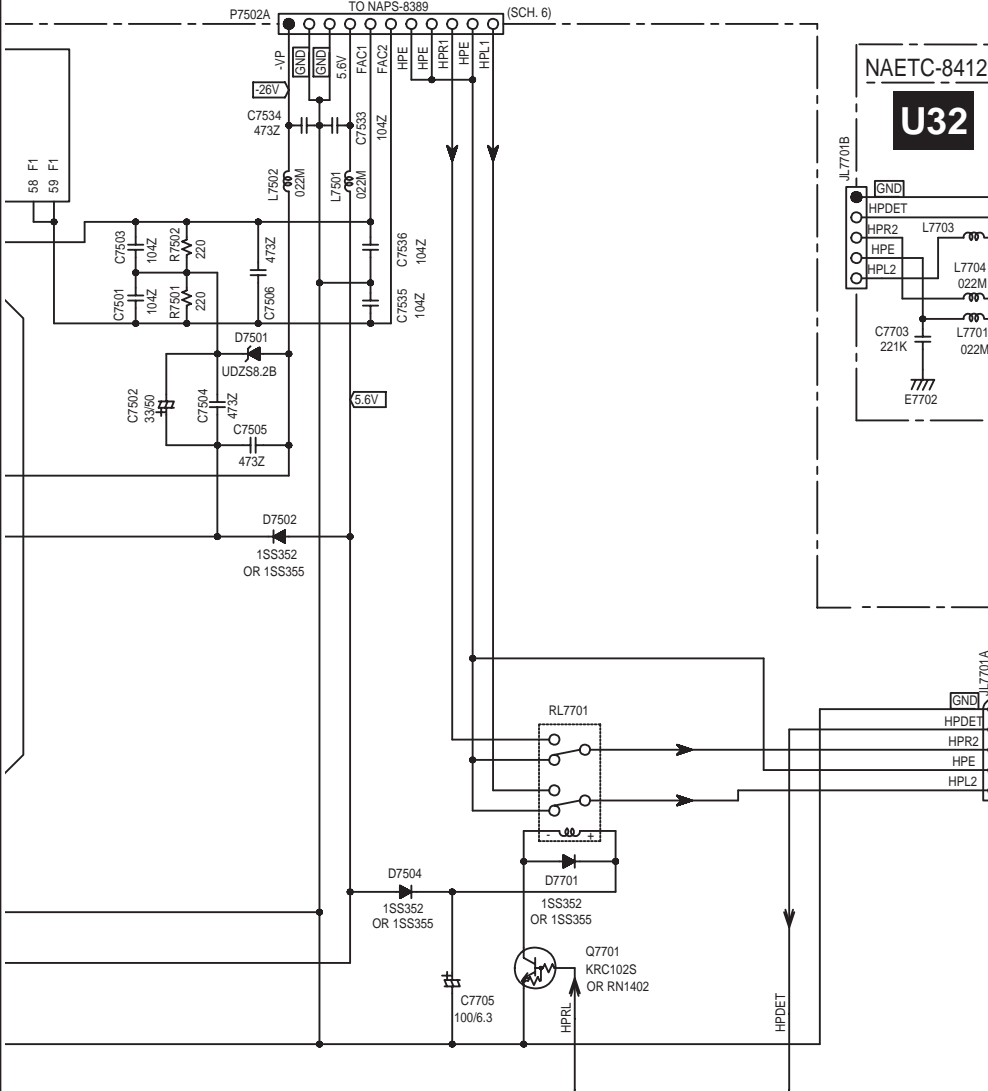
P7502A
TO NAPS-8389
(SCH. 6)
-VP
GND
GND
5.6V
FAC1
FAC2
HPE
HPE
HPR1
HPE
HPL1
-26V
C7534
473Z
C7533
104Z
L7502
022M
L7501
022M
58 F1
59 F1
C7503
104Z
R7502
220
473Z
C7536
104Z
C7501
104Z
R7501
220
C7506
C7535
104Z
D7501
UDZS8.2B
C7502
33/50
C7504
473Z
C7505
473Z
5.6V
D7502
1SS352
OR 1SS355
NAETC-8412
U32
JL7701B
GND
HPDET
HPR2
L7703
HPE
HPL2
L7704
022M
C7703
221K
L7701
022M
E7702
JL7701A
GND
HPDET
HPR2
HPE
HPL2
RL7701
-
+
D7504
1SS352
OR 1SS355
D7701
1SS352
OR 1SS355
Q7701
KRC102S
OR RN1402
C7705
100/6.3
HPRL
HPDET